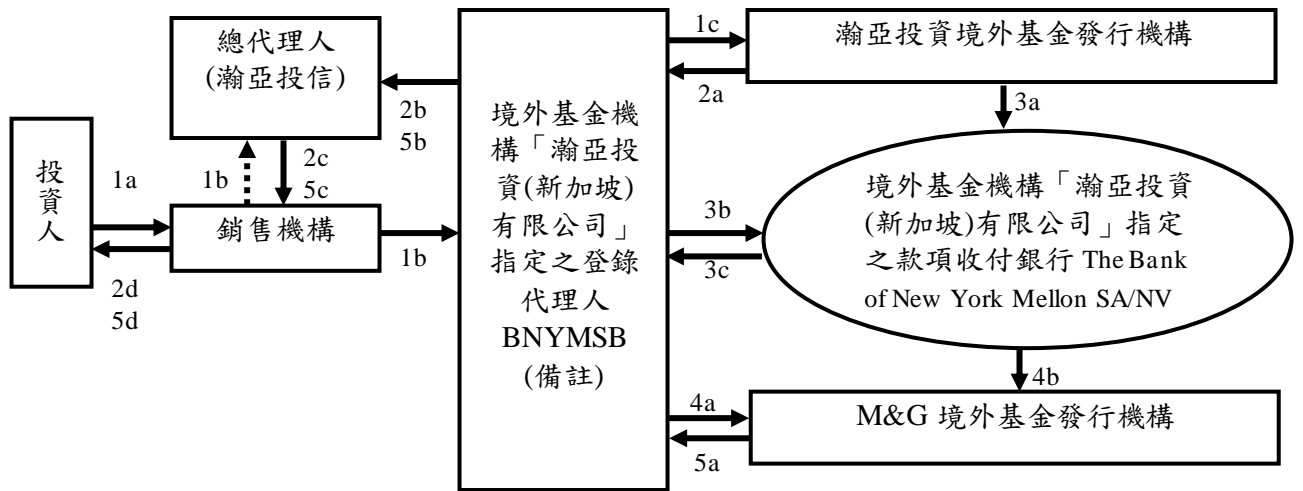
總代理人
(瀚亞投信)

投資人

1a

1b

2c
5c

銷售機構

2d
5d

2b
5b

1b

境外基金機構「瀚亞投資(新加坡)有限公司」指定之登錄代理人 BNYMSB (備註)

1c

2a

瀚亞投資境外基金發行機構

3a

3b

3c

境外基金機構「瀚亞投資(新加坡)有限公司」指定之款項收付銀行 The Bank of New York Mellon SA/NV

4b

4a

5a

M&G 境外基金發行機構